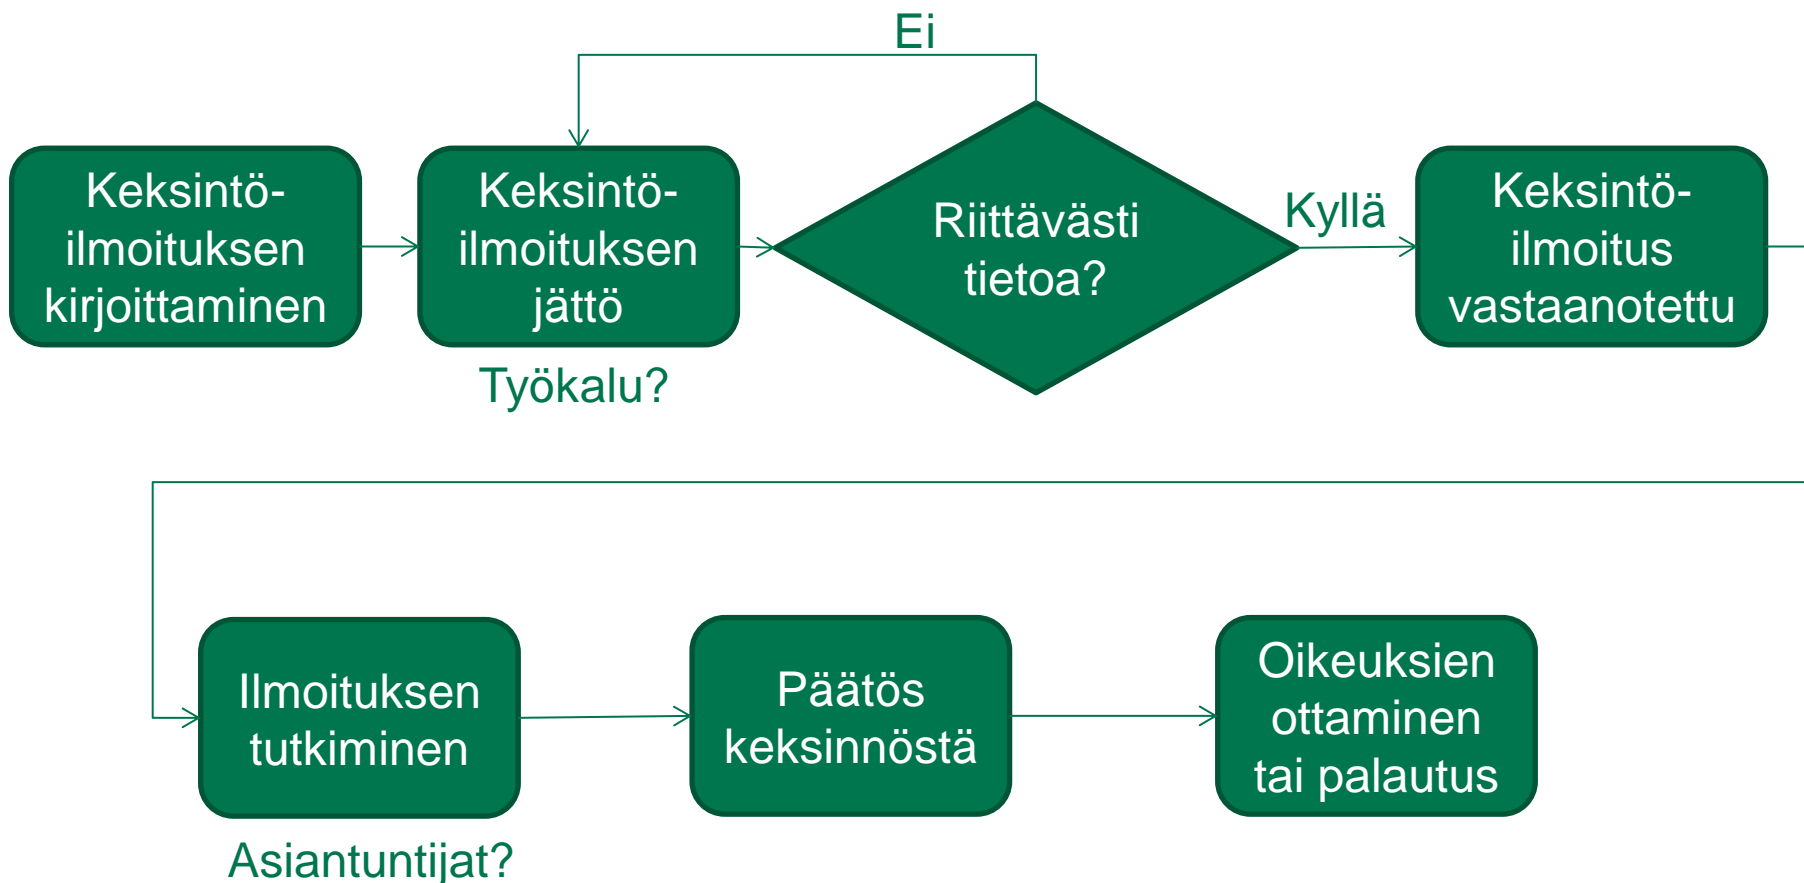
Ei

Keksintöilmoituksen kirjoittaminen

Keksintöilmoituksen jättö

Työkalu?

Riittävästi tietoa?

Kyllä

Keksintöilmoitus vastaanotettu

Ilmoituksen tutkiminen

Asiantuntijat?

Päätös keksinnöstä

Oikeuksien ottaminen tai palautus